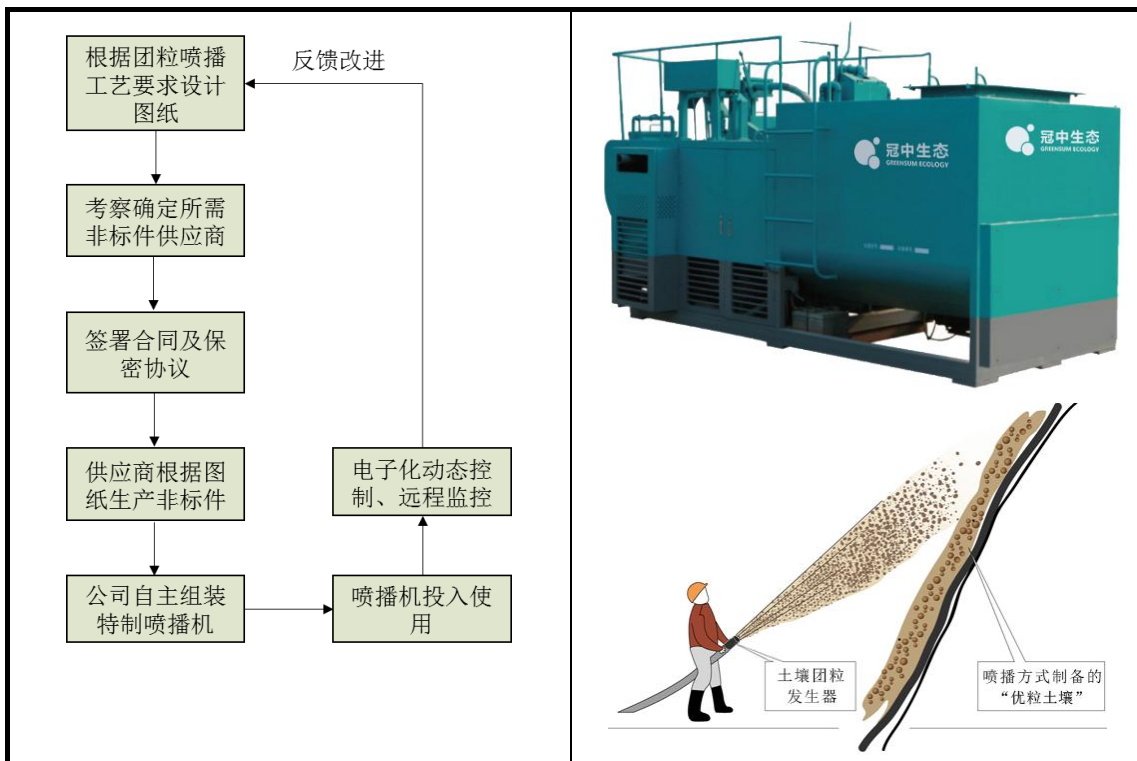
根据团粒喷播工艺要求设计图纸

反馈改进

考察确定所需非标件供应商

签署合同及保密协议

供应商根据图纸生产非标件

电子化动态控制、远程监控

公司自主组装特制喷播机

喷播机投入使用

冠中生态
GREENSUM ECOLOGY

冠中生态
GREENSUM ECOLOGY

土壤团粒发生器

喷播方式制备的“优粒土壤”